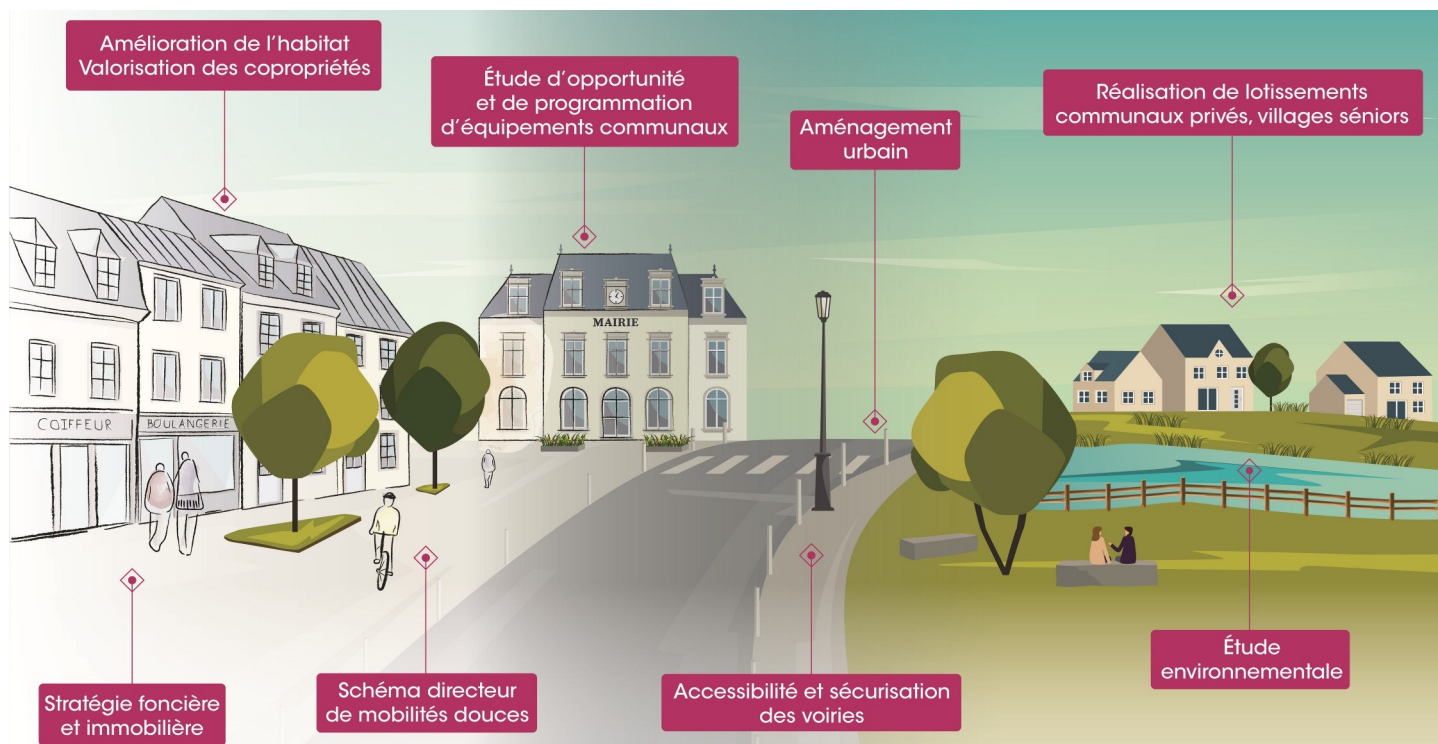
Amélioration de l'habitat
Valorisation des copropriétés

Étude d'opportunité et de programmation d'équipements communaux

Aménagement urbain

Réalisation de lotissements communaux privés, villages séniors

MAIRIE

COIFFEUR

BOULANGERIE

Stratégie foncière et immobilière

Schéma directeur de mobilités douces

Accessibilité et sécurisation des voiries

Étude environnementale